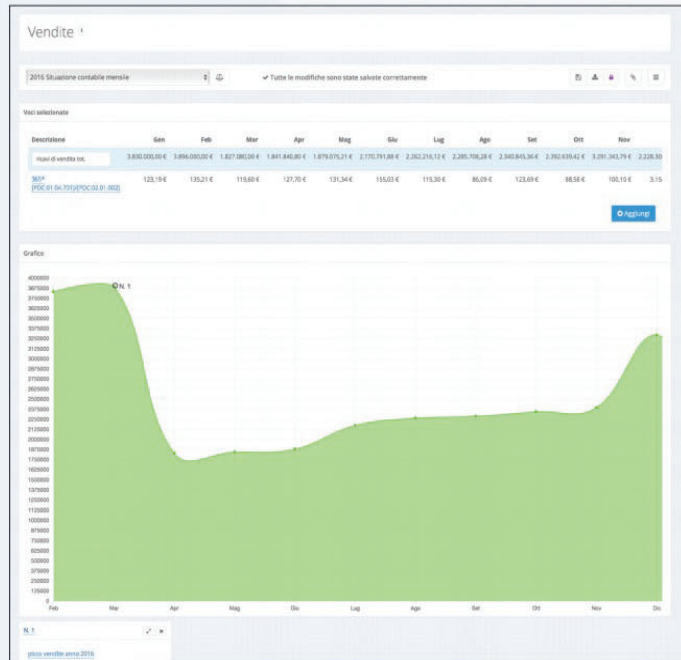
Vendite

2016 Situazione contabile mensile

✔ Tutte le modifiche sono state salvate correttamente

Voci selezionate

| Descrizione | Gen | Feb | Mar | Apr | Mag | Giu | Lug | Ago | Set | Ott | Nov | |
|---|---|---|---|---|---|---|---|---|---|---|---|---|
| ricavi di vendita tot. | 3.830.000,00 € | 3.896.000,00 € | 1.827.080,00 € | 1.841.840,80 € | 1.879.075,21 € | 2.170.791,88 € | 2.262.216,12 € | 2.285.706,28 € | 2.340.845,36 € | 2.392.639,42 € | 3.291.343,79 € | 2.228,30 |
| 361* [POC.01.04.?01]/[POC.02.01.002] | 123,19 € | 135,21 € | 119,60 € | 127,70 € | 131,34 € | 155,03 € | 115,30 € | 86,09 € | 123,69 € | 88,58 € | 100,10 € | 3.15 |

Aggiungi

Grafico

4000000 3875000 3750000 3625000 3500000 3375000 3250000 3125000 3000000 2875000 2750000 2625000 2500000 2375000 2250000 2125000 2000000 1875000 1750000 1625000 1500000 1375000 1250000 1125000 1000000 875000 750000 625000 500000 375000 250000 125000 0

N. 1

Feb Mar Apr Mag Giu Lug Ago Set Ott Nov Dic

N. 1

picco vendite anno 2016